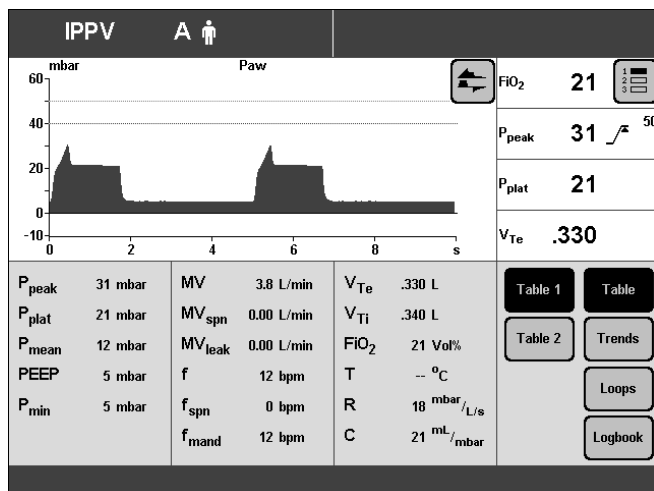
IPPV A

mbar Paw
60
40
20
0
-10
0 2 4 6 8 s

$FiO_2$ 21
$P_{peak}$ 31 50
$P_{plat}$ 21
$V_{Te}$ .330

| | | | | | |
|---|---|---|---|---|---|
| $P_{peak}$ | 31 mbar | MV | 3.8 L/min | $V_{Te}$ | .330 L |
| $P_{plat}$ | 21 mbar | $MV_{spn}$ | 0.00 L/min | $V_{Ti}$ | .340 L |
| $P_{mean}$ | 12 mbar | $MV_{leak}$ | 0.00 L/min | $FiO_2$ | 21 Vol% |
| PEEP | 5 mbar | f | 12 bpm | T | -- $^oC$ |
| $P_{min}$ | 5 mbar | $f_{spn}$ | 0 bpm | R | 18 $^{mbar}/_{L/s}$ |
| | | $f_{mand}$ | 12 bpm | C | 21 $^{mL}/_{mbar}$ |

Table 1
Table
Table 2
Trends
Loops
Logbook